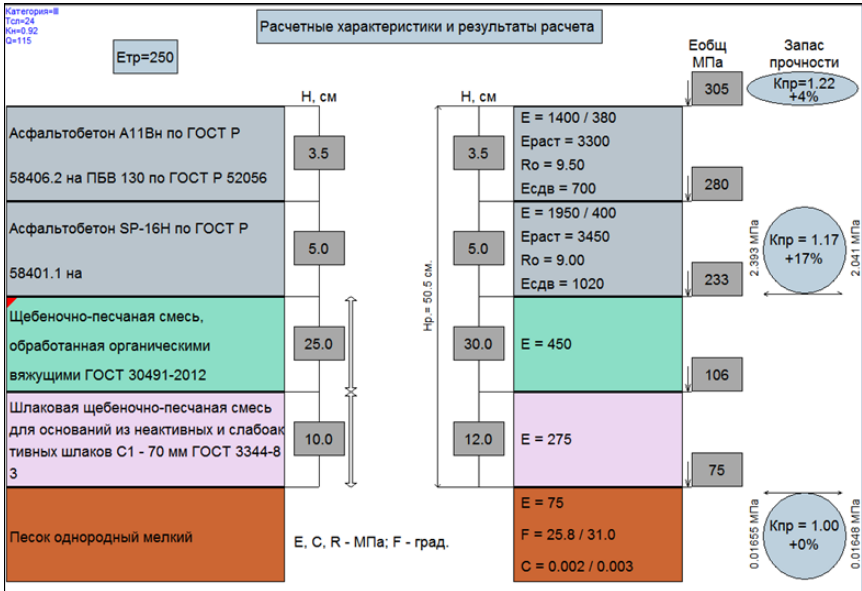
Категория=III
Тсл=24
Кн=0.92
Q=115

Расчетные характеристики и результаты расчета

Етр=250

Еобщ МПа

Запас прочности

305

Кпр=1.22 +4%

Н, см

Н, см

Асфальтобетон А11Вн по ГОСТ Р 58406.2 на ПБВ 130 по ГОСТ Р 52056

3.5

3.5

Е = 1400 / 380
Ераст = 3300
Ro = 9.50
Есдв = 700

280

Асфальтобетон SP-16Н по ГОСТ Р 58401.1 на

5.0

5.0

Е = 1950 / 400
Ераст = 3450
Ro = 9.00
Есдв = 1020

233

2.393 МПа

Кпр = 1.17 +17%

2.041 МПа

Нр.= 50.5 см.

Щебеночно-песчаная смесь, обработанная органическими вяжущими ГОСТ 30491-2012

25.0

30.0

Е = 450

106

Шлаковая щебеночно-песчаная смесь для оснований из неактивных и слабоак тивных шлаков С1 - 70 мм ГОСТ 3344-8 3

10.0

12.0

Е = 275

75

Песок однородный мелкий

Е, С, R - МПа; F - град.

Е = 75
F = 25.8 / 31.0
С = 0.002 / 0.003

0.01655 МПа

Кпр = 1.00 +0%

0.01648 МПа